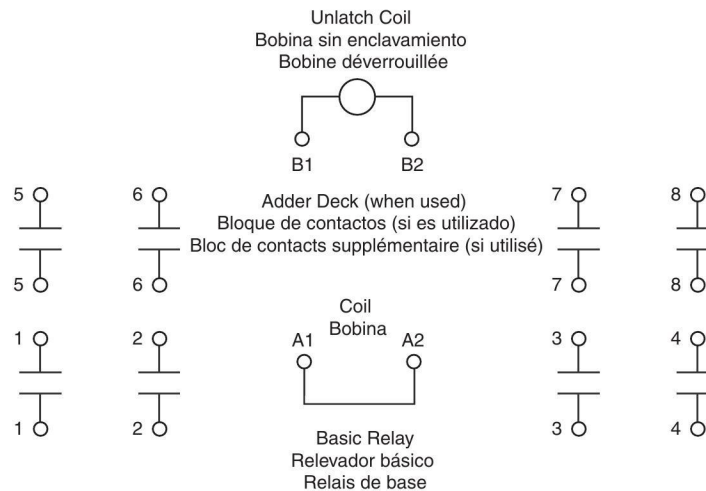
Unlatch Coil
Bobina sin enclavamiento
Bobine déverrouillée

B1 B2

5 6 7 8

Adder Deck (when used)
Bloque de contactos (si es utilizado)
Bloc de contacts supplémentaire (si utilisé)

5 6 7 8

Coil
Bobina

A1 A2

1 2 3 4

1 2 3 4

Basic Relay
Relevador básico
Relais de base